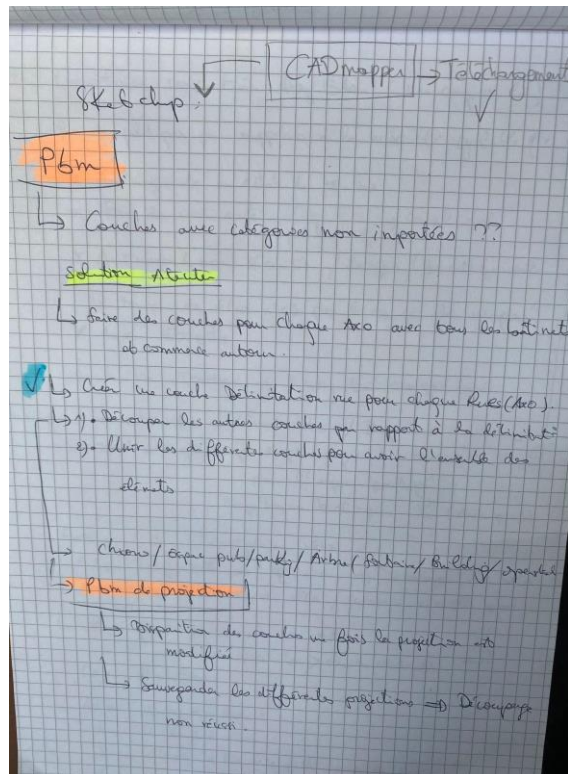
Sketchup ← CADmapper → Telechargement

Pbm

↳ Couches avec catégories non importées ??

Solution Actuelle

↳ faire des couches pour chaque Axo avec tous les batiments et commerce autour.

✓ ↳ Créer une couche Délimitation rue pour chaque Rues (Axo).
↳ 1). Découper les autres couches par rapport à la Délimitation
2). Unir les différentes couches pour avoir l'ensemble des élements

↳ Chemin / Espace pub/parking / Arbre / Batiment / Building / Espace

→ Pbm de projection

↳ Disparition des couches une fois la projection est modifiée

↳ Sauvegarder les différentes projections ⇒ Découpage non réussi.